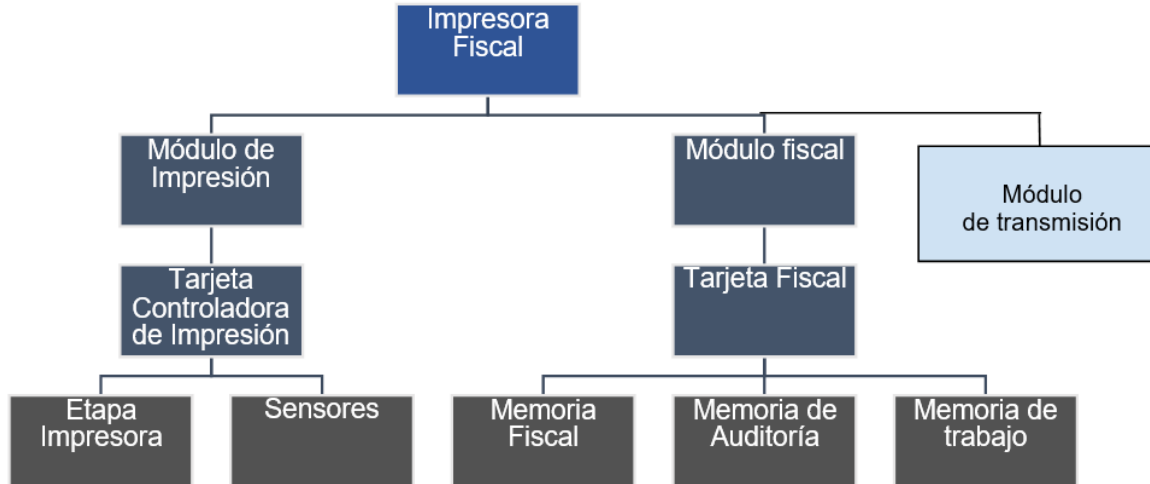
Impresora Fiscal

Módulo de Impresión

Módulo fiscal

Módulo de transmisión

Tarjeta Controladora de Impresión

Tarjeta Fiscal

Etapa Impresora

Sensores

Memoria Fiscal

Memoria de Auditoría

Memoria de trabajo